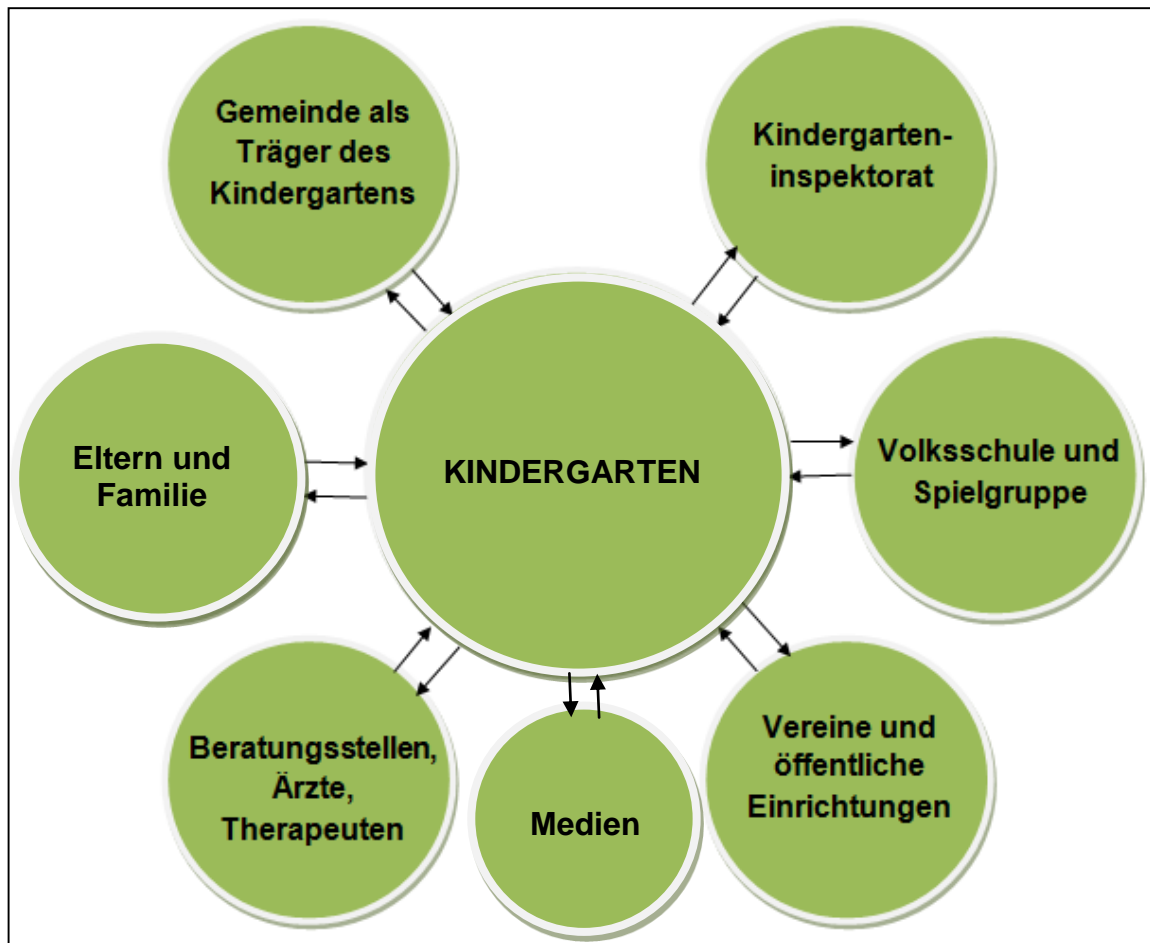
Gemeinde als Träger des Kindergartens

Kindergarten-inspektorat

Eltern und Familie

KINDERGARTEN

Volksschule und Spielgruppe

Beratungsstellen, Ärzte, Therapeuten

Medien

Vereine und öffentliche Einrichtungen